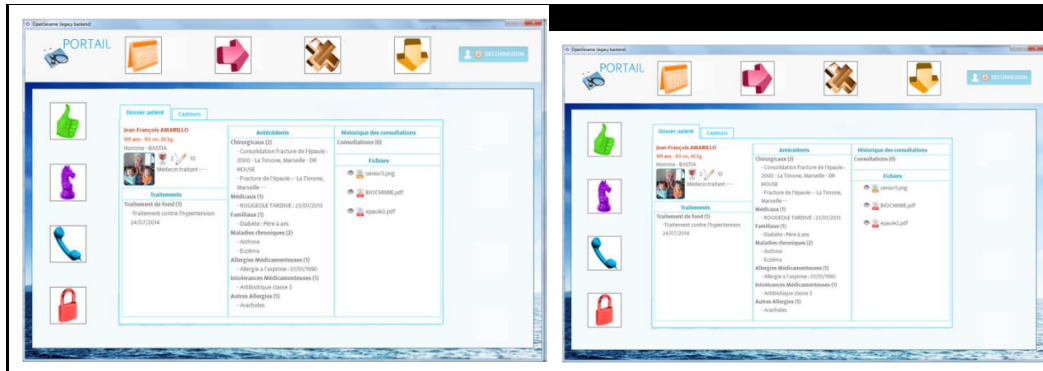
OpenSesame (legacy backend)

PORTAIL

DECONNEXION

Dossier patient | Capteurs

Jean-François AMARILLO
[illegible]
Homme - BASTIA
2 | 10
Médecin traitant : - -

Traitements
Traitement de fond (1)
- Traitement contre l'hypertension 24/07/2014

Antécédents
Chirurgicaux (2)
- Consolidation fracture de l'épaule - 2000 - La Timone, Marseille - DR HOUSE
- Fracture de l'épaule - La Timone, Marseille - -
Médicaux (1)
- ROUGEOLE TARDIVE : 23/01/2015
Familiaux (1)
- Diabète : Père à ans
Maladies chroniques (2)
- Asthme
- Eczéma
Allergies Médicamenteuses (1)
- Allergie à l'aspirine : 01/01/1990
Intolérances Médicamenteuses (1)
- Antibiotique classe 3
Autres Allergies (1)
- Arachides

Historique des consultations
Consultations (0)

Fichiers
senior5.png
BIOCHIMIE.pdf
epaule2.pdf

OpenSesame (legacy backend)

PORTAIL

DECONNEXION

Dossier patient | Capteurs

Jean-François AMARILLO
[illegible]
Homme - BASTIA
2 | 10
Médecin traitant : - -

Traitements
Traitement de fond (1)
- Traitement contre l'hypertension 24/07/2014

Antécédents
Chirurgicaux (2)
- Consolidation fracture de l'épaule - 2000 - La Timone, Marseille - DR HOUSE
- Fracture de l'épaule - La Timone, Marseille - -
Médicaux (1)
- ROUGEOLE TARDIVE : 23/01/2015
Familiaux (1)
- Diabète : Père à ans
Maladies chroniques (2)
- Asthme
- Eczéma
Allergies Médicamenteuses (1)
- Allergie à l'aspirine : 01/01/1990
Intolérances Médicamenteuses (1)
- Antibiotique classe 3
Autres Allergies (1)
- Arachides

Historique des consultations
Consultations (0)

Fichiers
senior5.png
BIOCHIMIE.pdf
epaule2.pdf